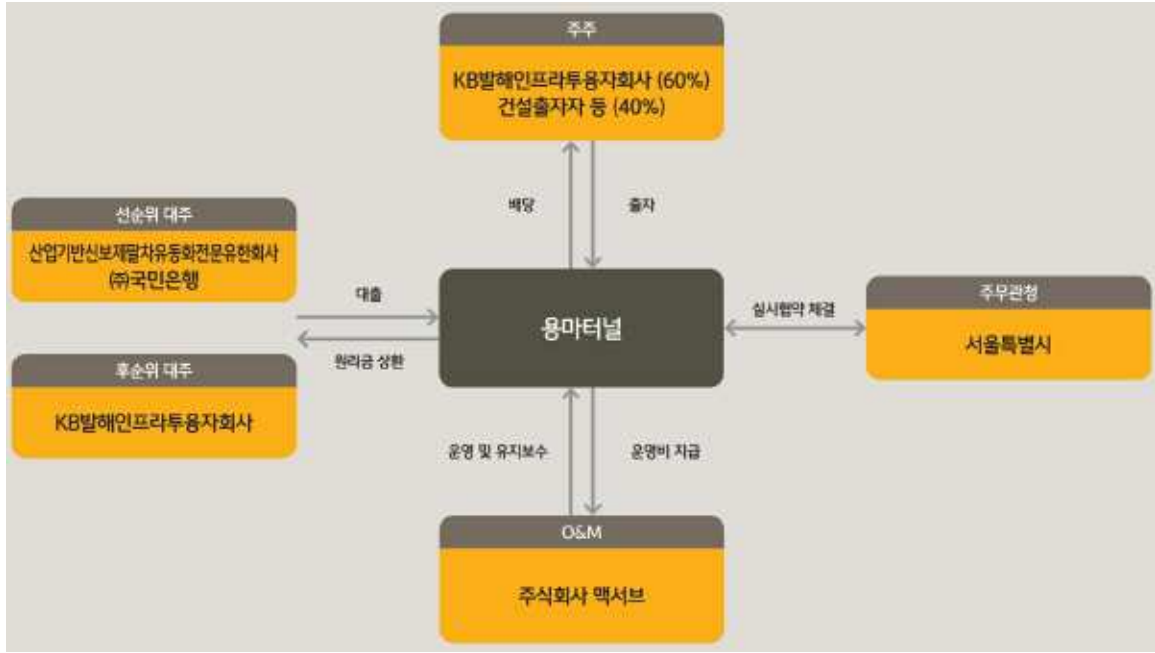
주주

KB발해인프라투융자회사 (60%)
건설출자자 등 (40%)

배당

출자

선순위 대주

산업기반신보제팔차유동화전문유한회사
㈜국민은행

대출

원리금 상환

후순위 대주

KB발해인프라투융자회사

용마터널

실시협약 체결

주무관청

서울특별시

운영 및 유지보수

운영비 지급

O&M

주식회사 맥서브